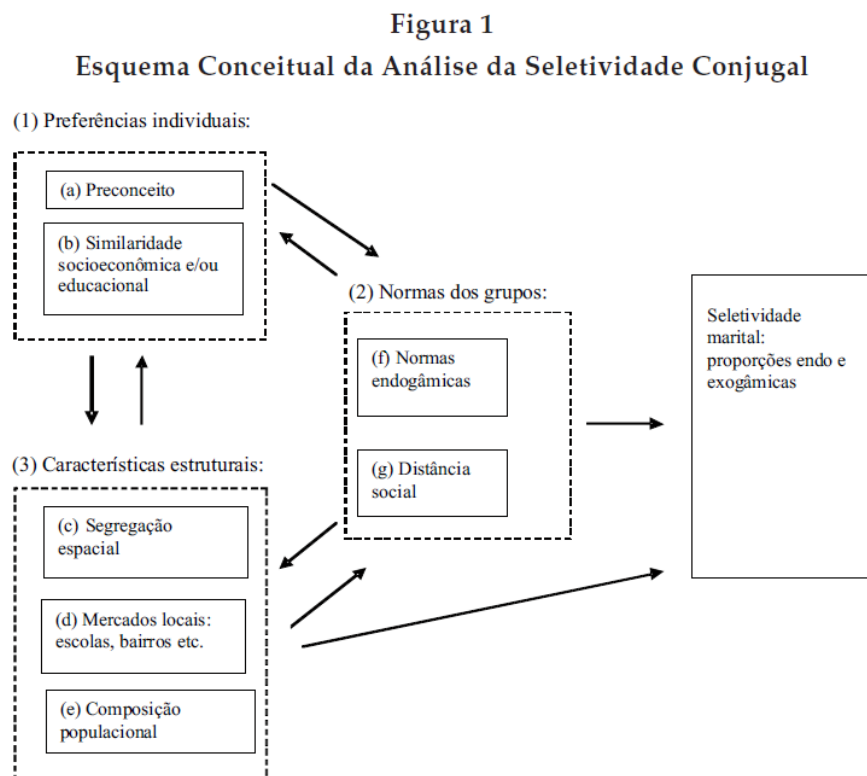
Figura 1
Esquema Conceitual da Análise da Seletividade Conjugal

(1) Preferências individuais:

(a) Preconceito

(b) Similaridade socioeconômica e/ou educacional

(2) Normas dos grupos:

(f) Normas endogâmicas

(g) Distância social

Seletividade marital: proporções endo e exogâmicas

(3) Características estruturais:

(c) Segregação espacial

(d) Mercados locais: escolas, bairros etc.

(e) Composição populacional